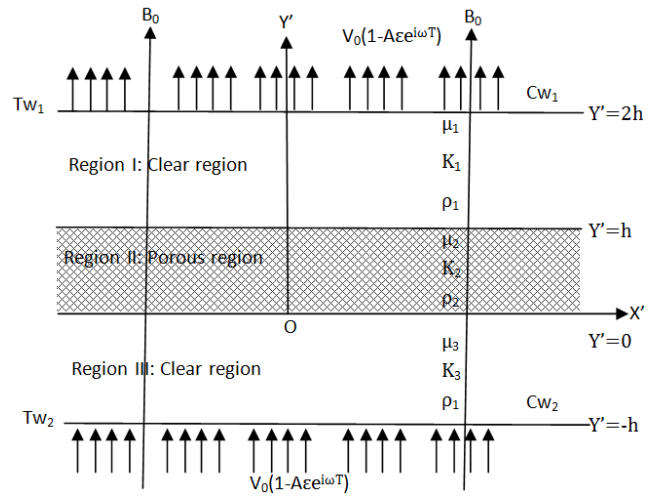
$B_0$

$Y'$

$V_0(1-A\varepsilon e^{i\omega T})$

$B_0$

$Tw_1$

$Cw_1$

$Y'=2h$

$\mu_1$

Region I: Clear region

$K_1$

$\rho_1$

$Y'=h$

$\mu_2$

Region II: Porous region

$K_2$

$\rho_2$

$X'$

O

$Y'=0$

$\mu_3$

Region III: Clear region

$K_3$

$\rho_1$

$Cw_2$

$Tw_2$

$Y'=-h$

$V_0(1-A\varepsilon e^{i\omega T})$